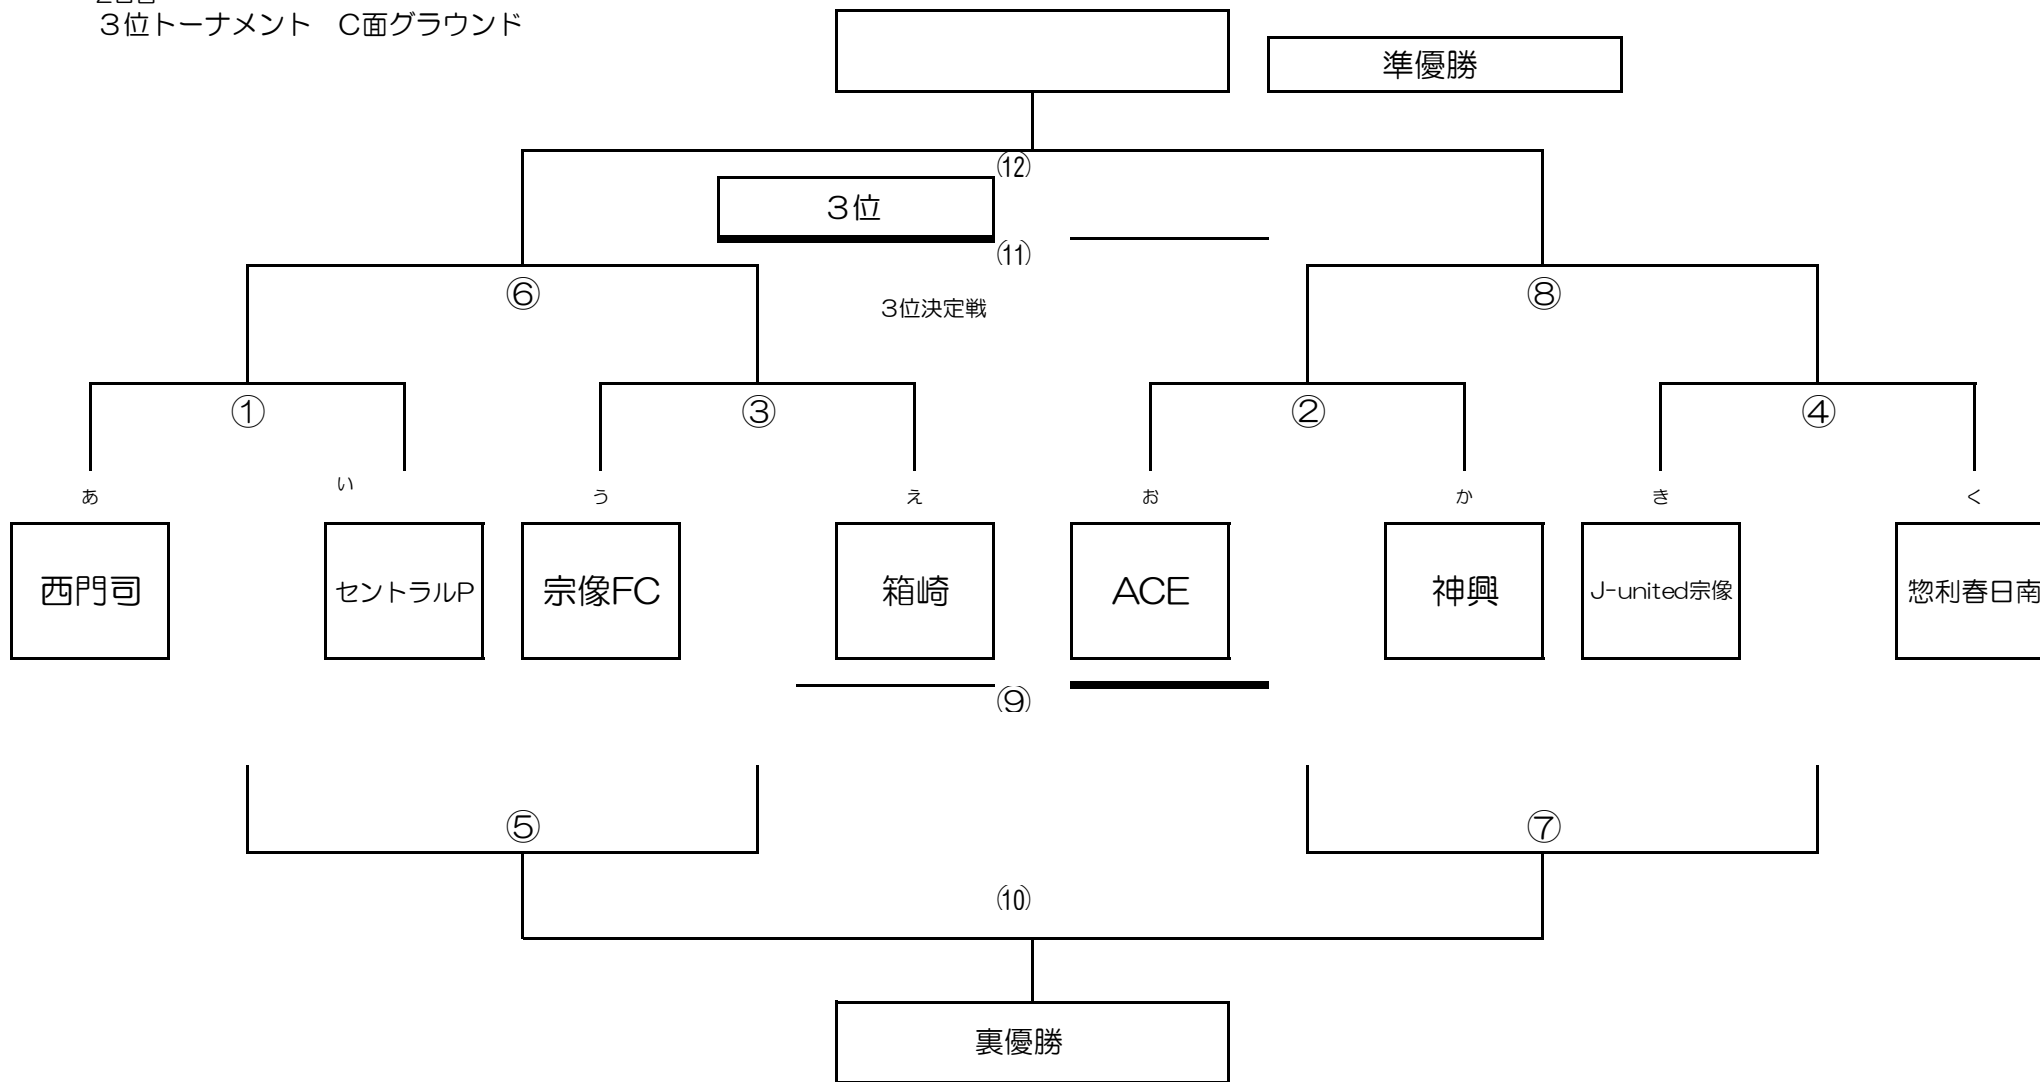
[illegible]
3位トーナメント　C面グラウンド

準優勝

⑿

3位

⑾

⑥

3位決定戦

⑧

①

③

②

④

あ

い

う

え

お

か

き

く

西門司

セントラルP

宗像FC

箱崎

ACE

神興

J-united宗像

惣利春日南

⑼

⑤

⑦

⑽

裏優勝